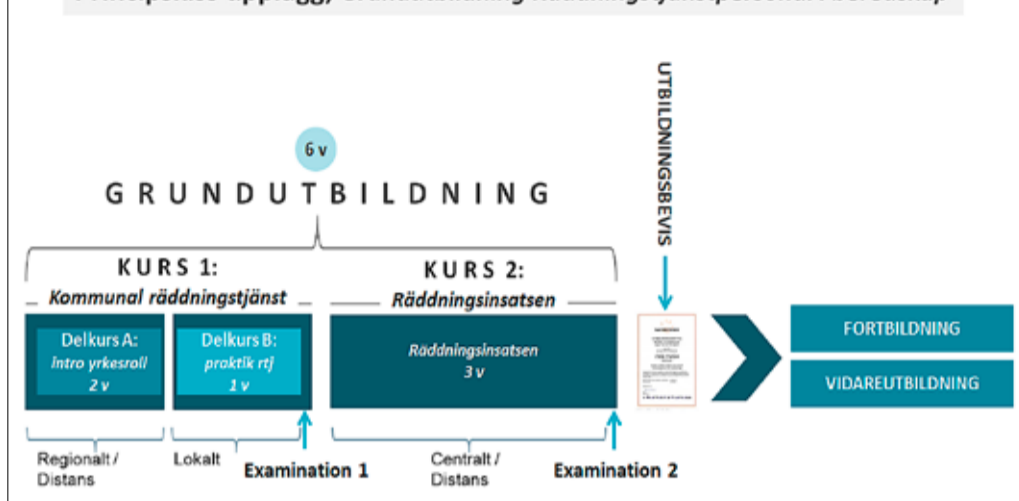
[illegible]

6 v

GRUNDUTBILDNING

KURS 1:
Kommunal räddningstjänst

KURS 2:
Räddningsinsatsen

Delkurs A:
Intro yrkesroll
2 v

Delkurs B:
praktik rtj
1 v

Räddningsinsatsen
3 v

UTBILDNINGSBEVIS

FORTBILDNING

VIDAREUTBILDNING

Regionalt / Distans

Lokalt

Examination 1

Centralt / Distans

Examination 2